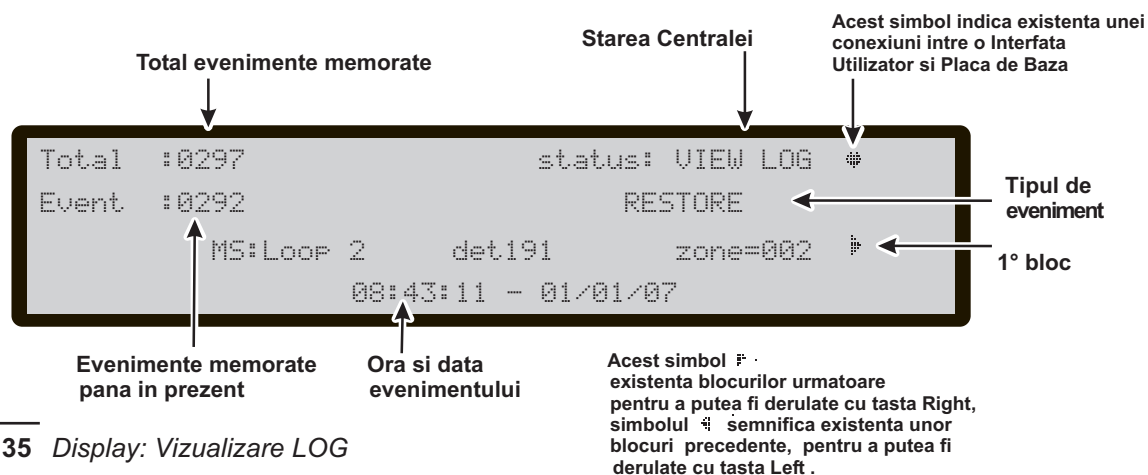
Acest simbol indica existenta unei conexiuni intre o Interfata Utilizator si Placa de Baza

Starea Centralei

Total evenimente memorate

Total :0297

status: VIEW LOG

Event :0292

RESTORE

Tipul de eveniment

MS:Loop 2 det191 zone=002

1° bloc

08:43:11 - 01/01/07

Evenimente memorate pana in prezent

Ora si data evenimentului

Acest simbol existenta blocurilor urmatoare pentru a putea fi derulate cu tasta Right, simbolul semnifica existenta unor blocuri precedente, pentru a putea fi derulate cu tasta Left .

35 Display: Vizualizare LOG